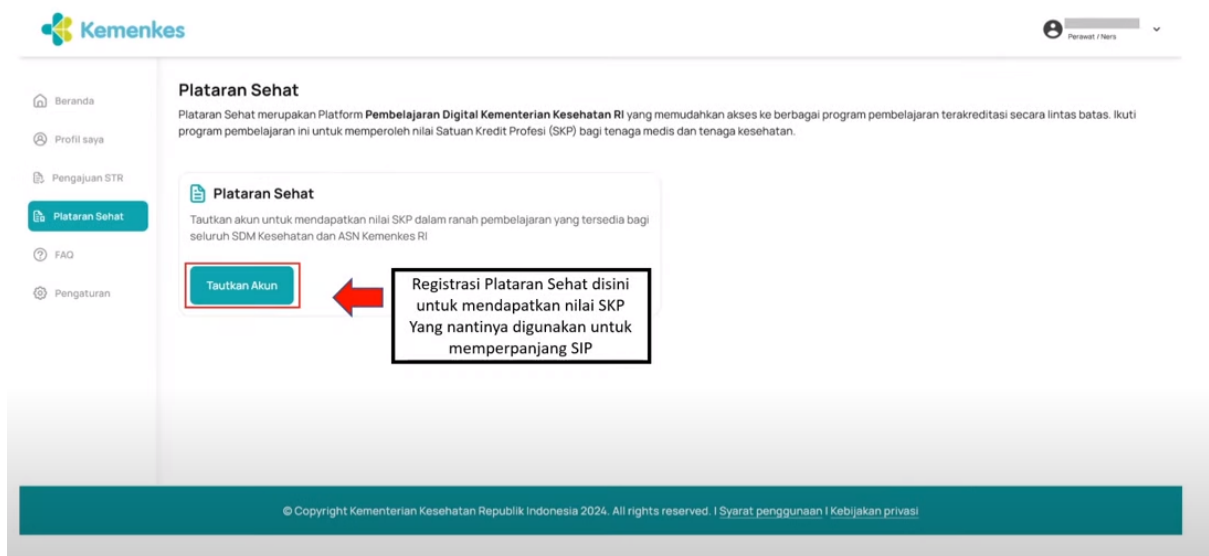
Kemenkes

Perawat / Ners

Beranda

Profil saya

Pengajuan STR

Plataran Sehat

FAQ

Pengaturan

Plataran Sehat

Plataran Sehat merupakan Platform **Pembelajaran Digital Kementerian Kesehatan RI** yang memudahkan akses ke berbagai program pembelajaran terakreditasi secara lintas batas. Ikuti program pembelajaran ini untuk memperoleh nilai Satuan Kredit Profesi (SKP) bagi tenaga medis dan tenaga kesehatan.

Plataran Sehat

Tautkan akun untuk mendapatkan nilai SKP dalam ranah pembelajaran yang tersedia bagi seluruh SDM Kesehatan dan ASN Kemenkes RI

Tautkan Akun

Registrasi Plataran Sehat disini untuk mendapatkan nilai SKP Yang nantinya digunakan untuk memperpanjang SIP

© Copyright Kementerian Kesehatan Republik Indonesia 2024. All rights reserved. I Syarat penggunaan I Kebijakan privasi